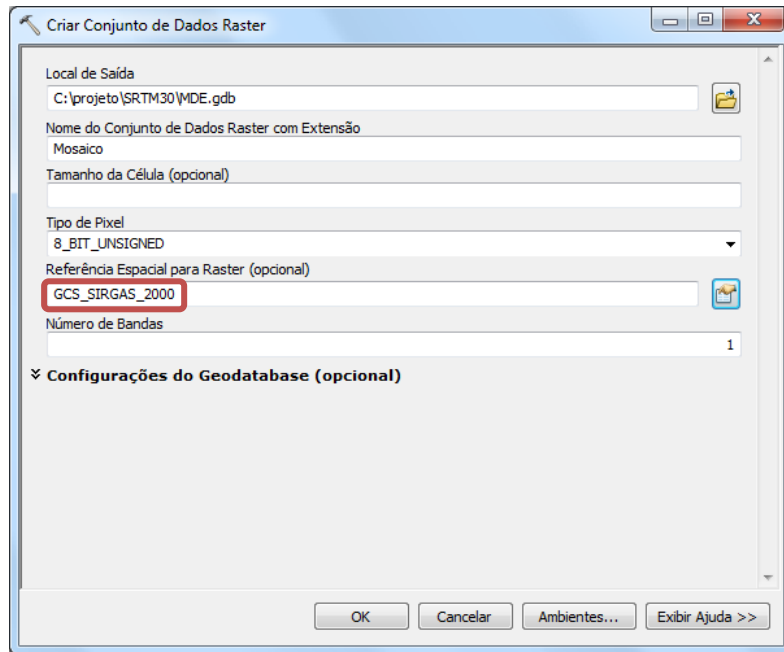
Criar Conjunto de Dados Raster

Local de Saída
C:\projeto\SRTM30\MDE.gdb

Nome do Conjunto de Dados Raster com Extensão
Mosaico

Tamanho da Célula (opcional)

Tipo de Pixel
8_BIT_UNSIGNED

Referência Espacial para Raster (opcional)
GCS_SIRGAS_2000

Número de Bandas
1

Configurações do Geodatabase (opcional)

OK | Cancelar | Ambientes... | Exibir Ajuda >>